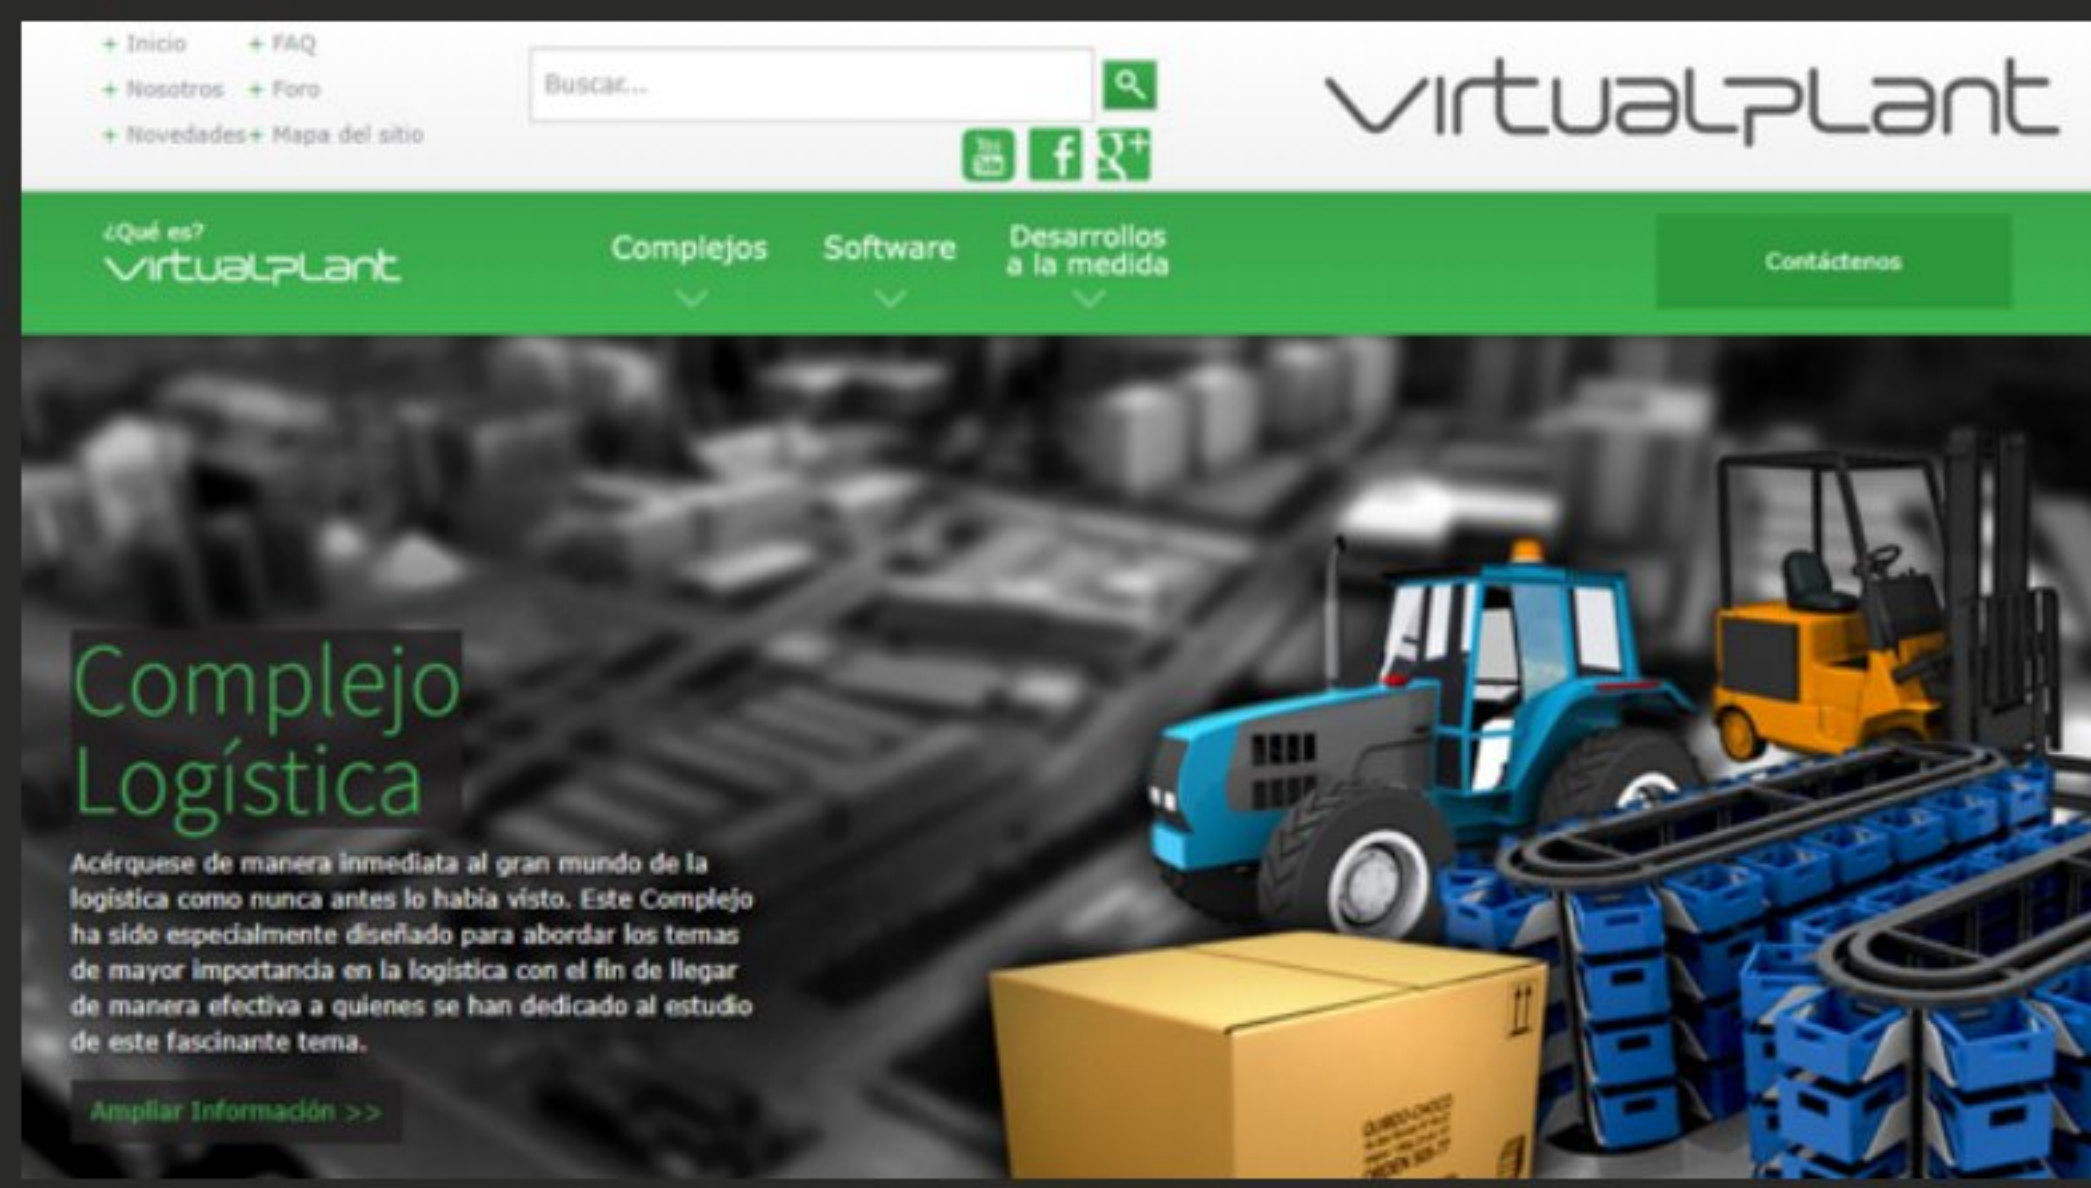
+ Inicio + FAQ
+ Nosotros + Foro
+ Novedades + Mapa del sitio

Buscar...

virtualplant

¿Qué es?
virtualplant

Complejos
Software
Desarrollos a la medida
Contáctenos

Complejo Logística

Acérquese de manera inmediata al gran mundo de la logística como nunca antes lo había visto. Este Complejo ha sido especialmente diseñado para abordar los temas de mayor importancia en la logística con el fin de llegar de manera efectiva a quienes se han dedicado al estudio de este fascinante tema.

Ampliar Información >>